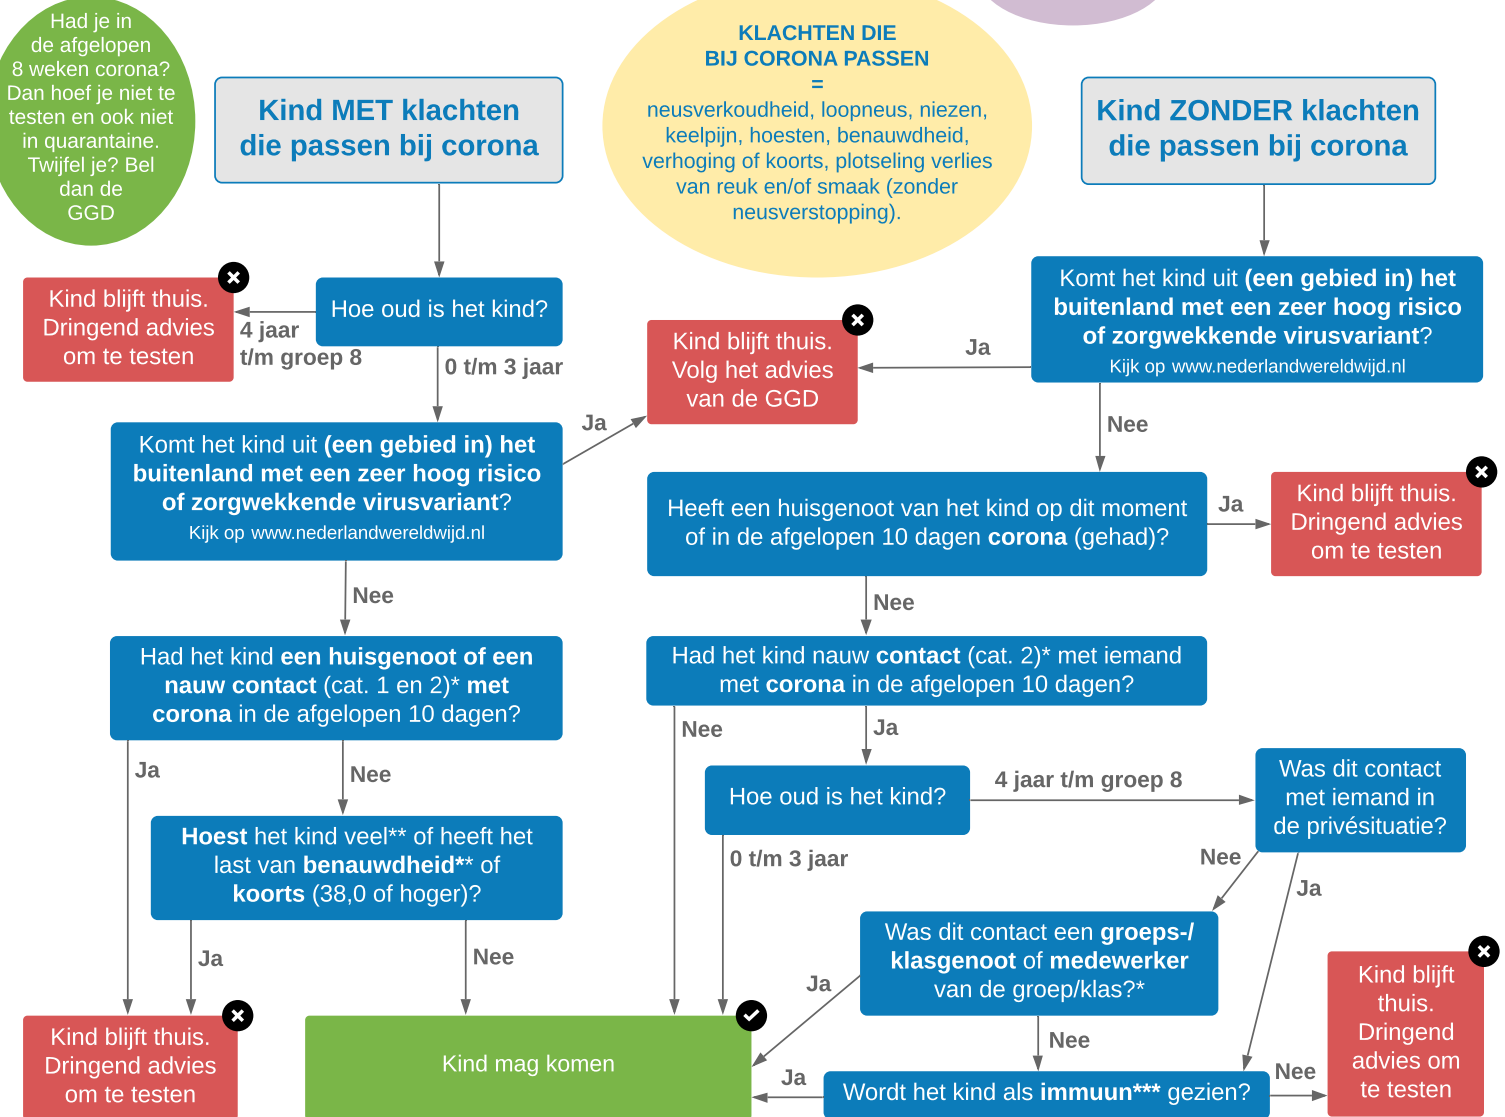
Had je in de afgelopen 8 weken corona? Dan hoef je niet te testen en ook niet in quarantaine. Twijfel je? Bel dan de GGD

Kind MET klachten die passen bij corona

KLACHTEN DIE BIJ CORONA PASSEN
=
neusverkoudheid, loopneus, niezen, keelpijn, hoesten, benauwdheid, verhoging of koorts, plotseling verlies van reuk en/of smaak (zonder neusverstopping).

Kind ZONDER klachten die passen bij corona

Kind blijft thuis. Dringend advies om te testen

Hoe oud is het kind?

4 jaar t/m groep 8

0 t/m 3 jaar

Komt het kind uit **(een gebied in) het buitenland met een zeer hoog risico of zorgwekkende virusvariant**? Kijk op www.nederlandwereldwijd.nl

Ja

Kind blijft thuis. Volg het advies van de GGD

Ja

Komt het kind uit **(een gebied in) het buitenland met een zeer hoog risico of zorgwekkende virusvariant**? Kijk op www.nederlandwereldwijd.nl

Nee

Heeft een huisgenoot van het kind op dit moment of in de afgelopen 10 dagen **corona** (gehad)?

Ja

Kind blijft thuis. Dringend advies om te testen

Nee

Had het kind **een huisgenoot of een nauw contact** (cat. 1 en 2)* **met corona** in de afgelopen 10 dagen?

Nee

Had het kind nauw **contact** (cat. 2)* met iemand met **corona** in de afgelopen 10 dagen?

Ja

Nee

Nee

Ja

Hoe oud is het kind?

4 jaar t/m groep 8

Was dit contact met iemand in de privésituatie?

**Hoest** het kind veel** of heeft het last van **benauwdheid**** of **koorts** (38,0 of hoger)?

0 t/m 3 jaar

Nee

Ja

Was dit contact een **groeps-/ klasgenoot** of **medewerker** van de groep/klas?*

Ja

Nee

Ja

Kind blijft thuis. Dringend advies om te testen

Kind blijft thuis. Dringend advies om te testen

Kind mag komen

Nee

Ja

Wordt het kind als **immuun***** gezien?

Nee